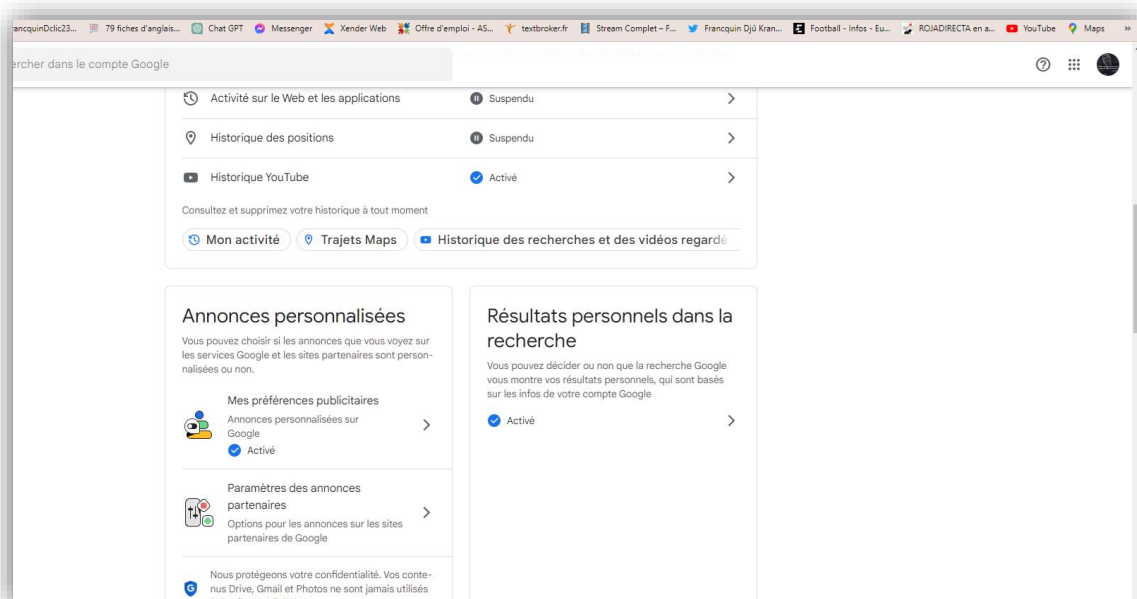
rancquinDclic23... 79 fiches d'anglais... Chat GPT Messenger Xender Web Offre d'emploi - AS... textbroker.fr Stream Complet – F... Francquin Djû Kran... Football - Infos - Eu... ROJADIRECTA en a... YouTube Maps »

rcher dans le compte Google

Activité sur le Web et les applications Suspendu

Historique des positions Suspendu

Historique YouTube Activé

Consultez et supprimez votre historique à tout moment

Mon activité Trajets Maps Historique des recherches et des vidéos regardé

Annonces personnalisées

Vous pouvez choisir si les annonces que vous voyez sur les services Google et les sites partenaires sont personnalisées ou non.

Mes préférences publicitaires

Annonces personnalisées sur Google

Activé

Paramètres des annonces partenaires

Options pour les annonces sur les sites partenaires de Google

Nous protégeons votre confidentialité. Vos contenus Drive, Gmail et Photos ne sont jamais utilisés

Résultats personnels dans la recherche

Vous pouvez décider ou non que la recherche Google vous montre vos résultats personnels, qui sont basés sur les infos de votre compte Google

Activé